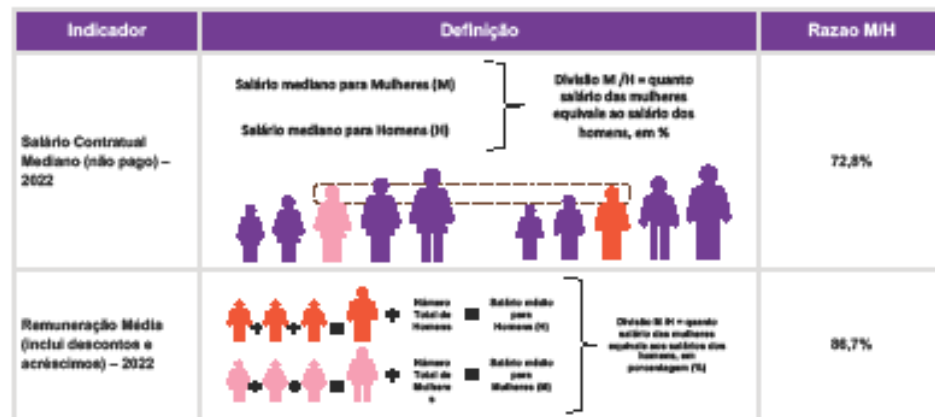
| Indicador | Definição | Razao M/H |
|---|---|---|
| Salário Contratual Mediano (não pago) – 2022 | Salário mediano para Mulheres (M) Salário mediano para Homens (H) Divisão M /H = quanto salário das mulheres equivale ao salário dos homens, em % | 72,8% |
| Remuneração Média (inclui descontos e acréscimos) – 2022 | Número Total de Homens = Salário médio para Homens (H) Número Total de Mulheres = Salário médio para Mulheres (M) Divisão M /H = quanto salário das mulheres equivale ao salário dos homens, em porcentagem (%) | 86,7% |